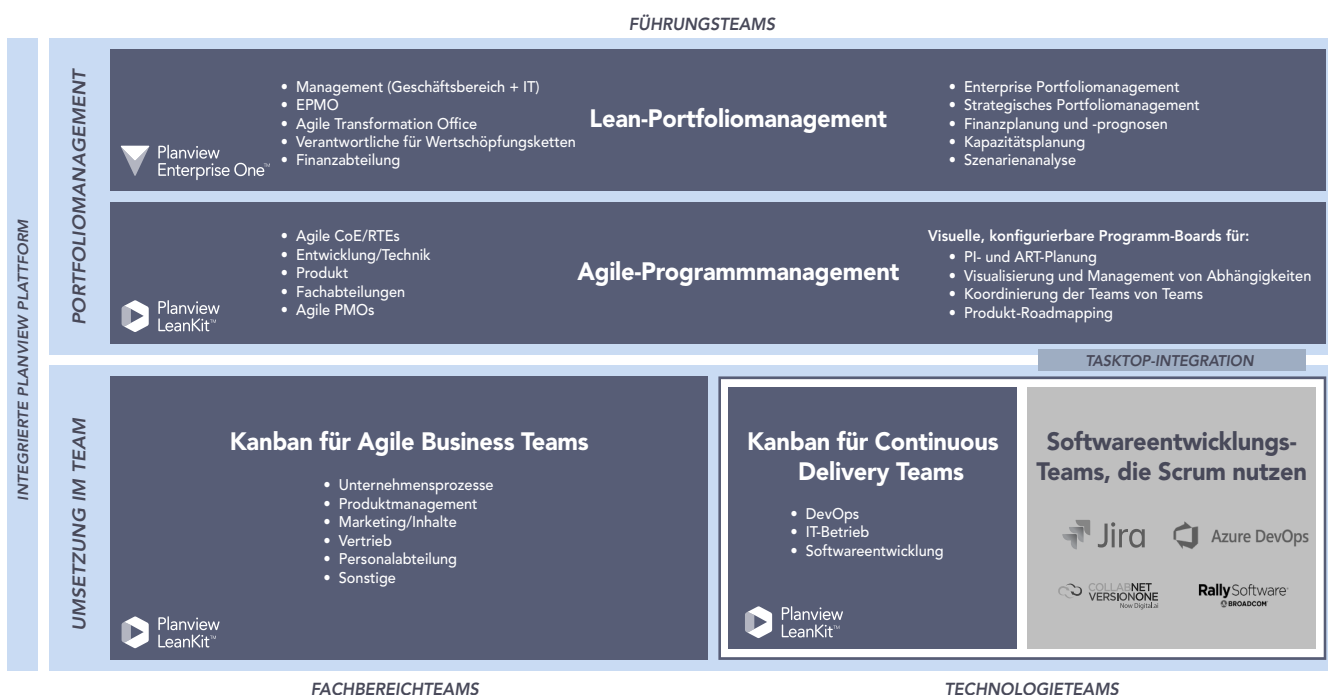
FÜHRUNGSTEAMS

INTEGRIERTE PLANVIEW PLATTFORM

PORTFOLIOMANAGEMENT

Planview Enterprise One™

• Management (Geschäftsbereich + IT)
• EPMO
• Agile Transformation Office
• Verantwortliche für Wertschöpfungsketten
• Finanzabteilung

Lean-Portfoliomanagement

• Enterprise Portfoliomanagement
• Strategisches Portfoliomanagement
• Finanzplanung und -prognosen
• Kapazitätsplanung
• Szenarienanalyse

Planview LeanKit™

• Agile CoE/RTEs
• Entwicklung/Technik
• Produkt
• Fachabteilungen
• Agile PMOs

Agile-Programmmanagement

Visuelle, konfigurierbare Programm-Boards für:
• PI- und ART-Planung
• Visualisierung und Management von Abhängigkeiten
• Koordinierung der Teams von Teams
• Produkt-Roadmapping

TASKTOP-INTEGRATION

UMSETZUNG IM TEAM

Kanban für Agile Business Teams

• Unternehmensprozesse
• Produktmanagement
• Marketing/Inhalte
• Vertrieb
• Personalabteilung
• Sonstige

Planview LeanKit™

Kanban für Continuous Delivery Teams

• DevOps
• IT-Betrieb
• Softwareentwicklung

Planview LeanKit™

Softwareentwicklungs-Teams, die Scrum nutzen

Jira

Azure DevOps

COLLABNET VERSIONONE Now Digital.ai

Rally Software BROADCOM

FACHBEREICHTEAMS

TECHNOLOGIETEAMS